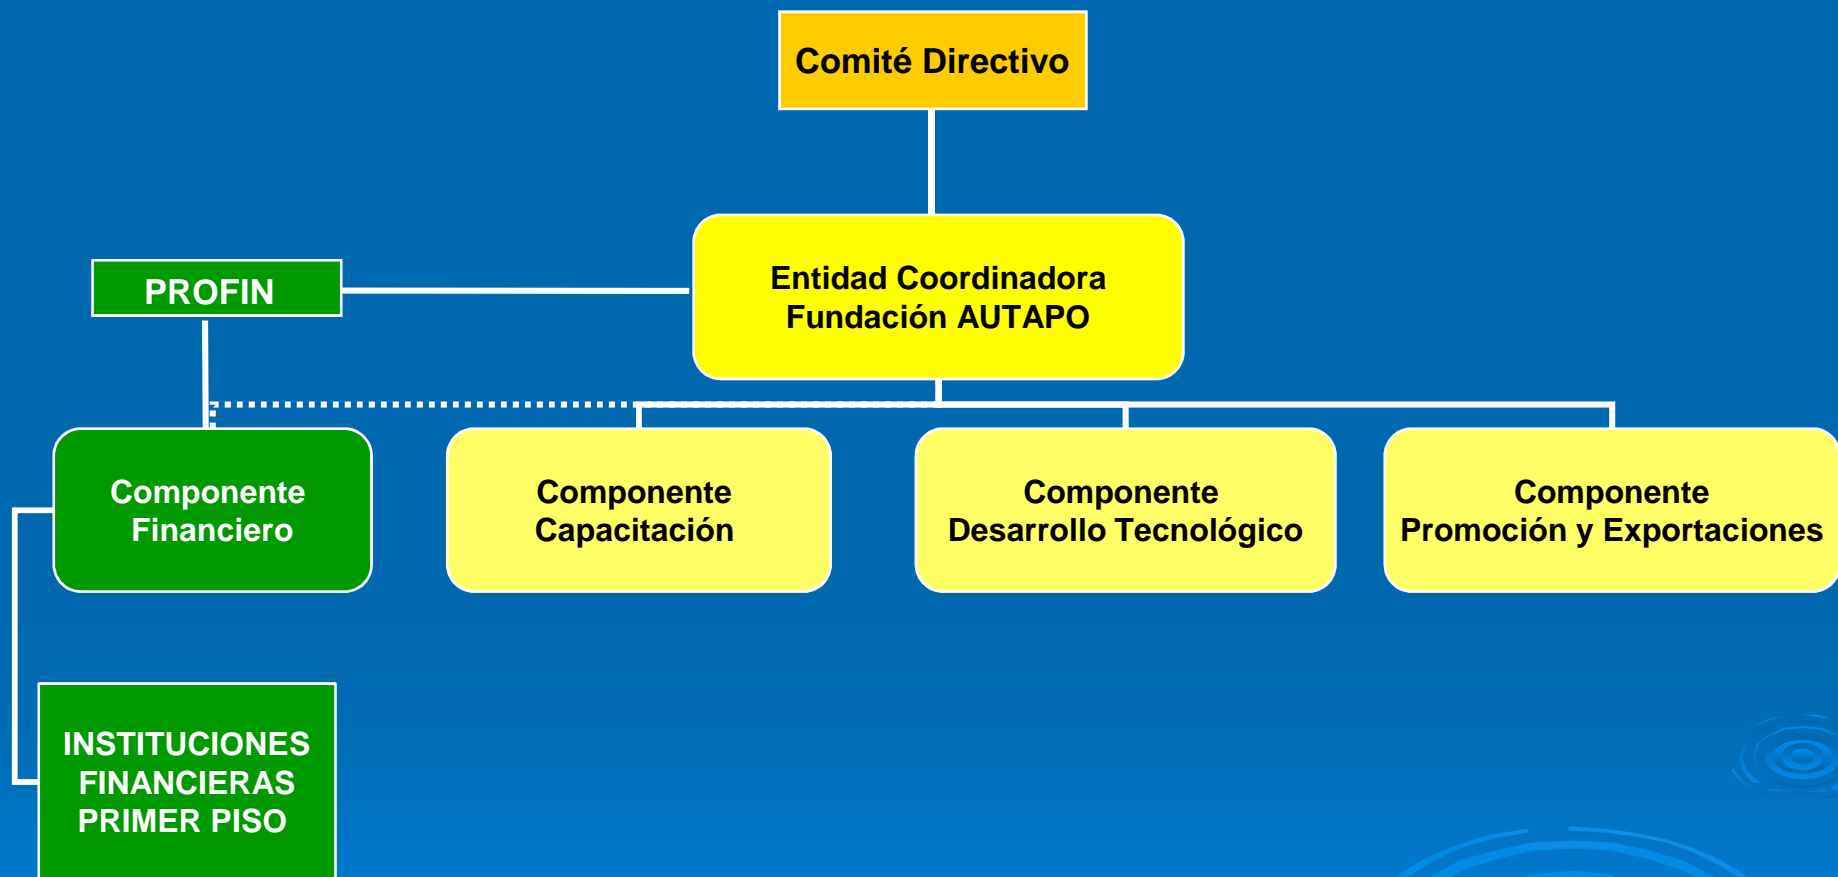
Comité Directivo

PROFIN

Entidad Coordinadora
Fundación AUTAPO

Componente
Financiero

Componente
Capacitación

Componente
Desarrollo Tecnológico

Componente
Promoción y Exportaciones

INSTITUCIONES
FINANCIERAS
PRIMER PISO